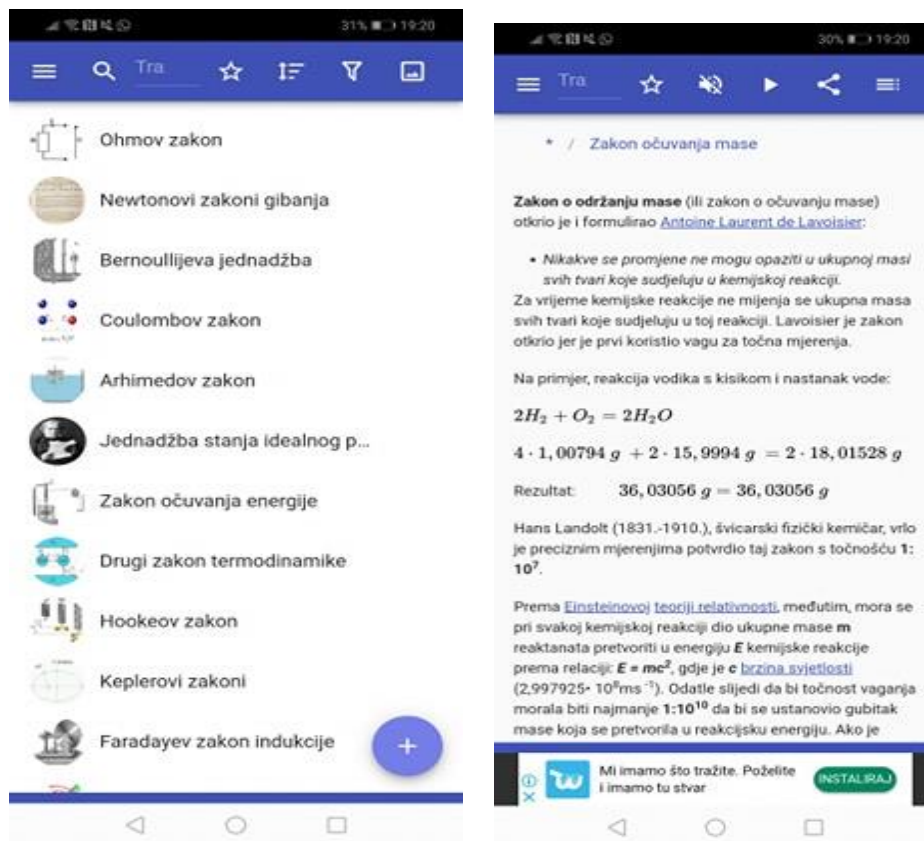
31% 19:20

Tra

Ohmov zakon

Newtonovi zakoni gibanja

Bernoullijeva jednadžba

Coulombov zakon

Arhimedov zakon

Jednadžba stanja idealnog p...

Zakon očuvanja energije

Drugi zakon termodinamike

Hookeov zakon

Keplerovi zakoni

Faradayev zakon indukcije

+

30% 19:20

Tra

* / Zakon očuvanja mase

**Zakon o održanju mase** (ili zakon o očuvanju mase) otkrio je i formulirao Antoine Laurent de Lavoisier:

• Nikakve se promjene ne mogu opaziti u ukupnoj masi svih tvari koje sudjeluju u kemijskoj reakciji.

Za vrijeme kemijske reakcije ne mijenja se ukupna masa svih tvari koje sudjeluju u toj reakciji. Lavoisier je zakon otkrio jer je prvi koristio vagu za točna mjerenja.

Na primjer, reakcija vodika s kisikom i nastanak vode:

$2H_2 + O_2 = 2H_2O$

$4 \cdot 1,00794\ g\ + 2 \cdot 15,9994\ g\ = 2 \cdot 18,01528\ g$

Rezultat: $36,03056\ g = 36,03056\ g$

Hans Landolt (1831.-1910.), švicarski fizički kemičar, vrlo je preciznim mjerenjima potvrdio taj zakon s točnošću **1: $10^7$**.

Prema Einsteinovoj teoriji relativnosti, međutim, mora se pri svakoj kemijskoj reakciji dio ukupne mase **m** reaktanata pretvoriti u energiju ***E*** kemijske reakcije prema relaciji: ***E = mc²***, gdje je ***c*** brzina svjetlosti (2,997925· $10^8$ms $^{-1}$). Odatle slijedi da bi točnost vaganja morala biti najmanje **1:$10^{10}$** da bi se ustanovio gubitak mase koja se pretvorila u reakcijsku energiju. Ako je

Mi imamo što tražite. Poželite i imamo tu stvar

INSTALIRAJ